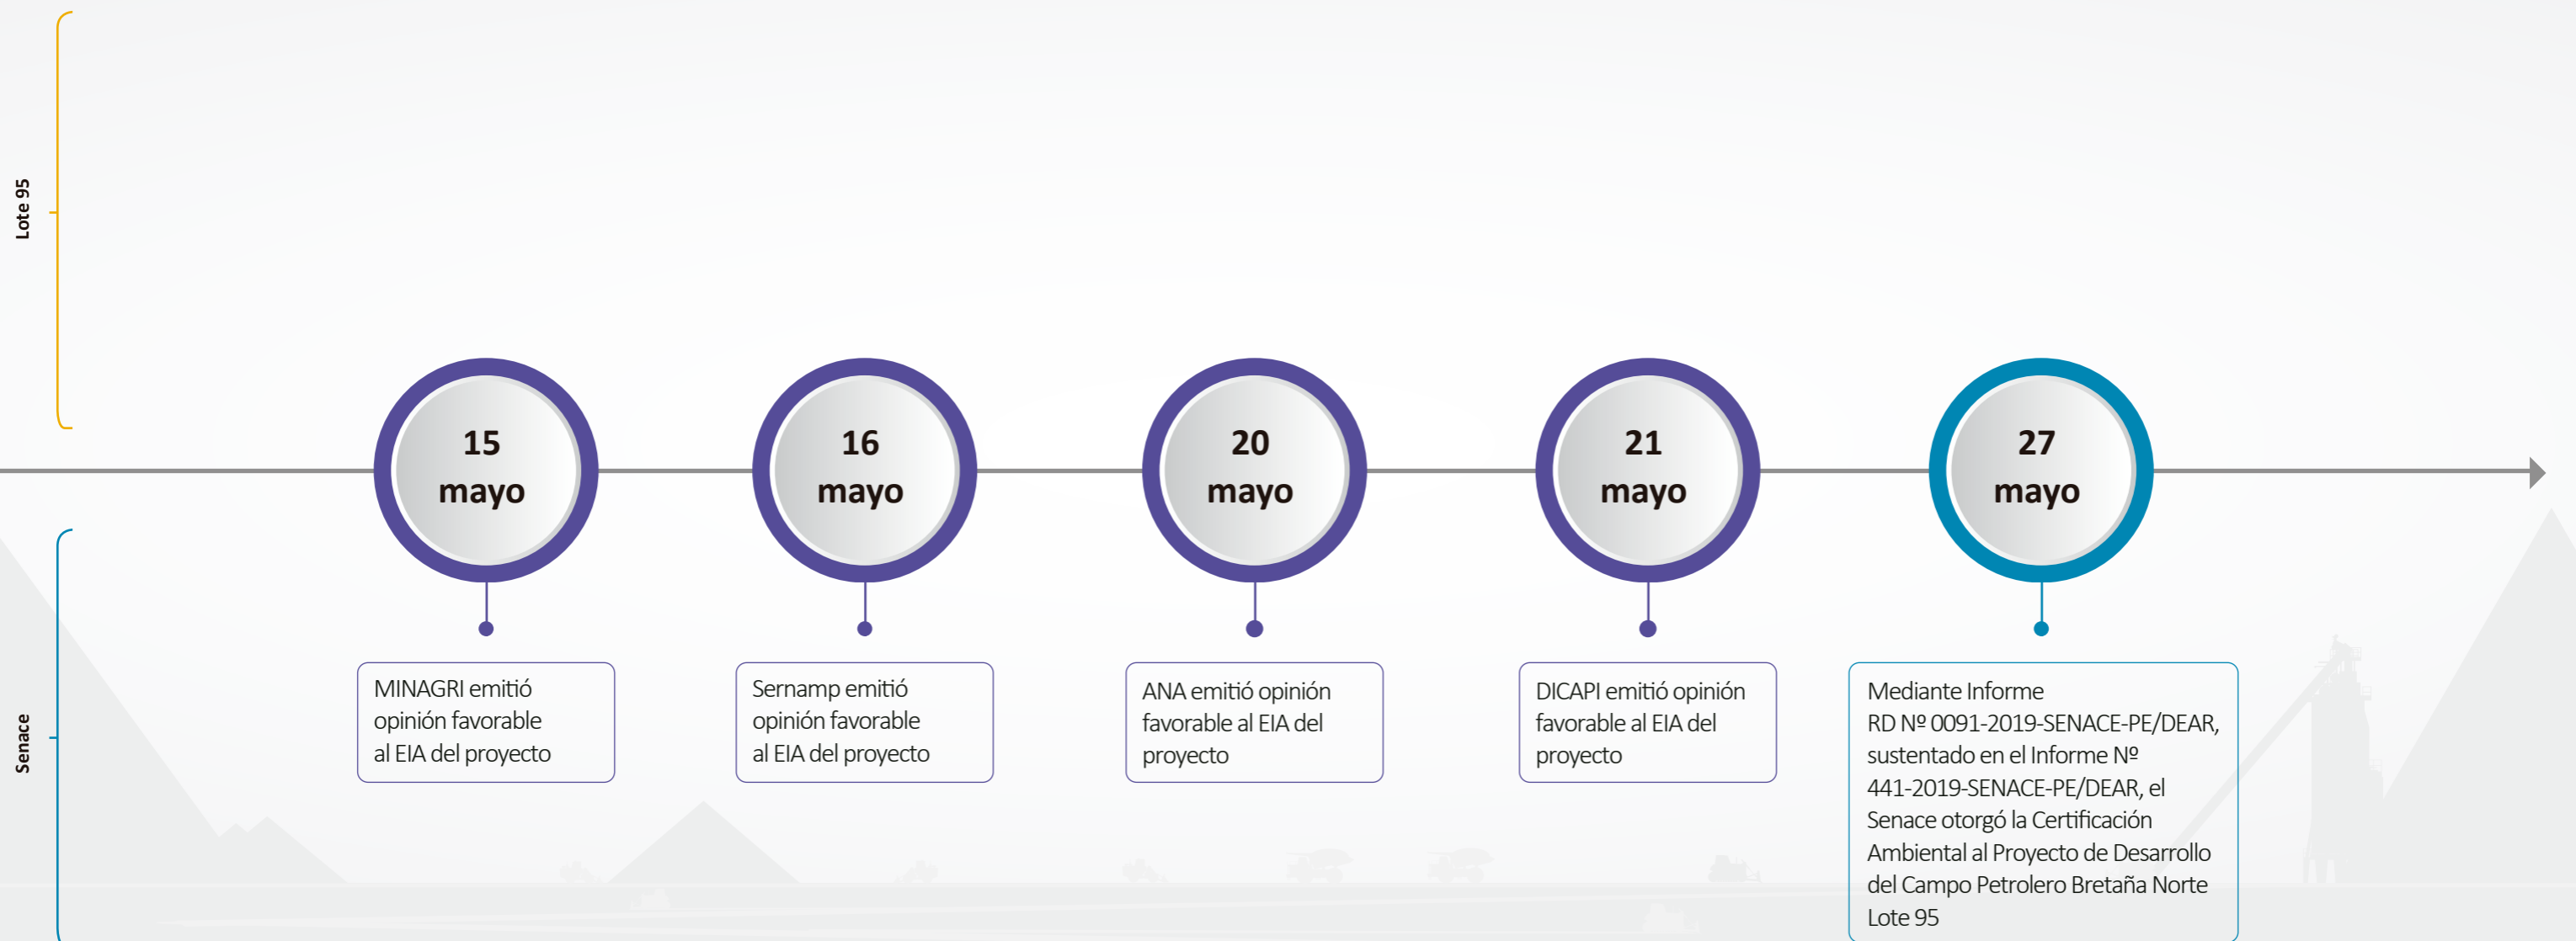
Lote 95

Senace

15 mayo

MINAGRI emitió opinión favorable al EIA del proyecto

16 mayo

Sernamp emitió opinión favorable al EIA del proyecto

20 mayo

ANA emitió opinión favorable al EIA del proyecto

21 mayo

DICAPI emitió opinión favorable al EIA del proyecto

27 mayo

Mediante Informe RD Nº 0091-2019-SENACE-PE/DEAR, sustentado en el Informe Nº 441-2019-SENACE-PE/DEAR, el Senace otorgó la Certificación Ambiental al Proyecto de Desarrollo del Campo Petrolero Bretaña Norte Lote 95